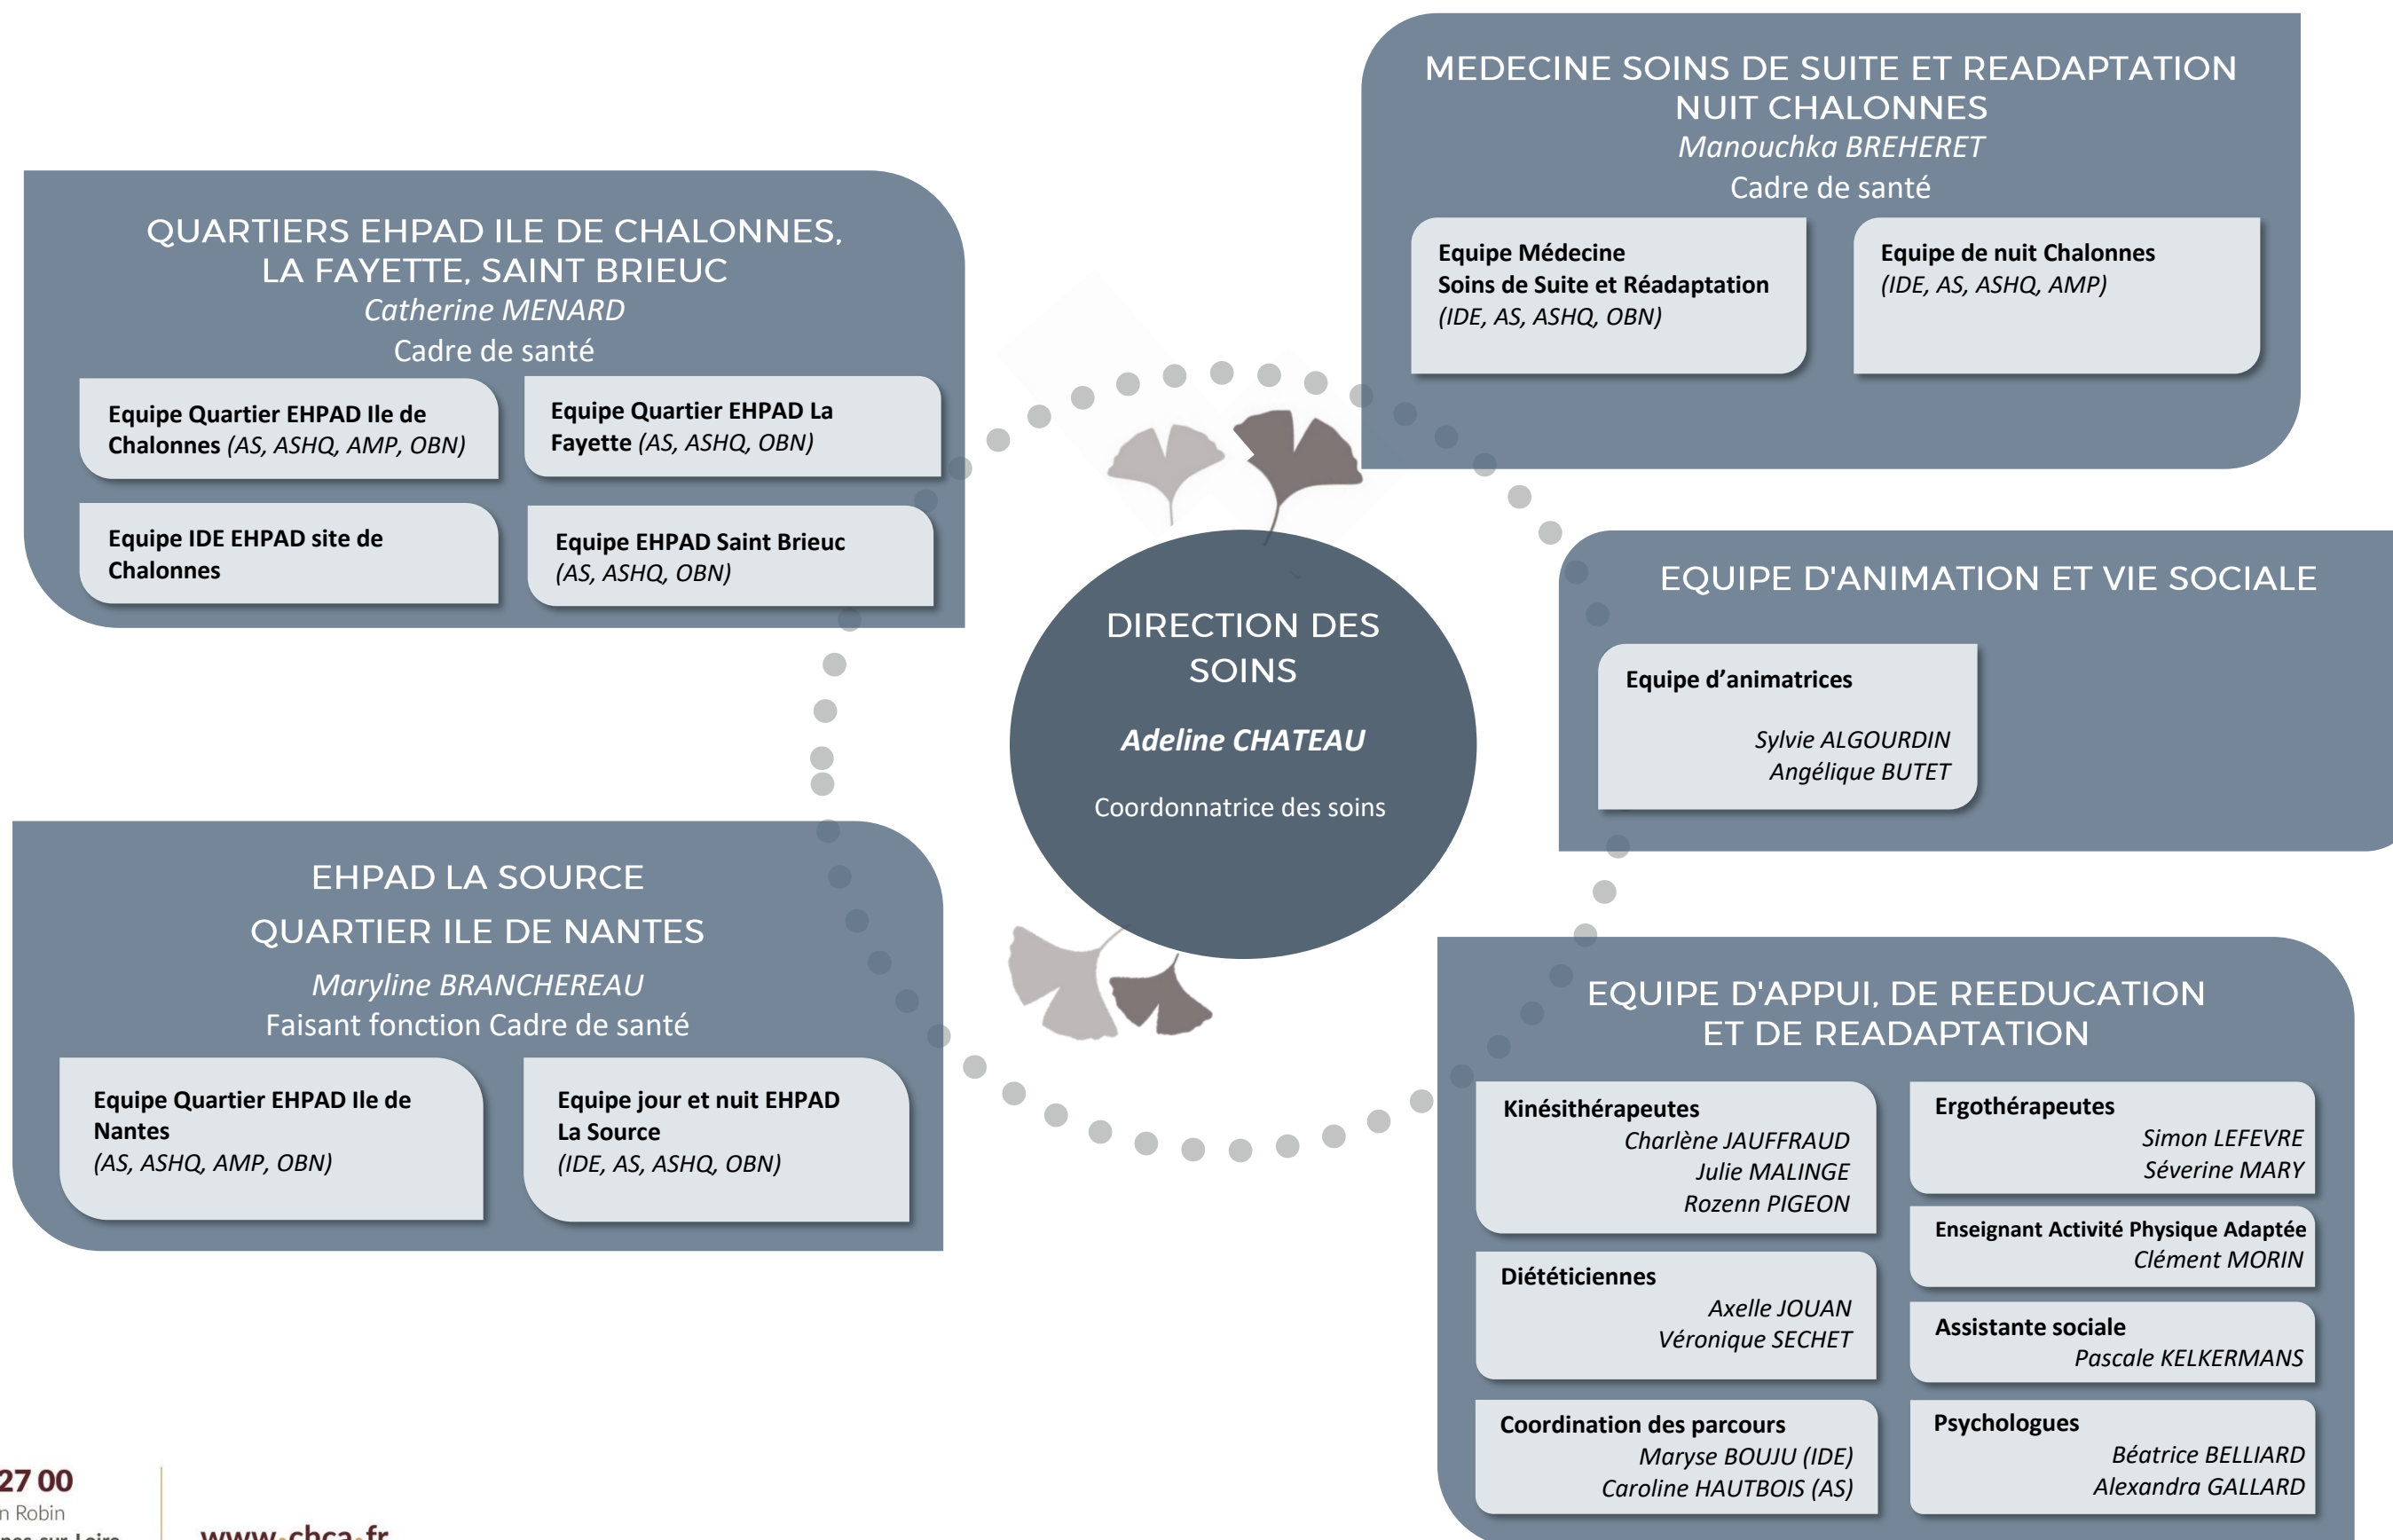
MEDECINE SOINS DE SUITE ET READAPTATION NUIT CHALONNES
Manouchka BREHERET
Cadre de santé

Equipe Médecine Soins de Suite et Réadaptation (IDE, AS, ASHQ, OBN)

Equipe de nuit Chalonnes (IDE, AS, ASHQ, AMP)

QUARTIERS EHPAD ILE DE CHALONNES, LA FAYETTE, SAINT BRIEUC
Catherine MENARD
Cadre de santé

Equipe Quartier EHPAD Ile de Chalonnes (AS, ASHQ, AMP, OBN)

Equipe Quartier EHPAD La Fayette (AS, ASHQ, OBN)

Equipe IDE EHPAD site de Chalonnes

Equipe EHPAD Saint Brieuc (AS, ASHQ, OBN)

DIRECTION DES SOINS
Adeline CHATEAU
Coordonnatrice des soins

EQUIPE D'ANIMATION ET VIE SOCIALE

Equipe d'animatrices
Sylvie ALGOURDIN
Angélique BUTET

EHPAD LA SOURCE
QUARTIER ILE DE NANTES
Maryline BRANCHEREAU
Faisant fonction Cadre de santé

Equipe Quartier EHPAD Ile de Nantes (AS, ASHQ, AMP, OBN)

Equipe jour et nuit EHPAD La Source (IDE, AS, ASHQ, OBN)

EQUIPE D'APPUI, DE REEDUCATION ET DE READAPTATION

Kinésithérapeutes
Charlène JAUFFRAUD
Julie MALINGE
Rozenn PIGEON

Ergothérapeutes
Simon LEFEVRE
Séverine MARY

Enseignant Activité Physique Adaptée
Clément MORIN

Diététiciennes
Axelle JOUAN
Véronique SECHET

Assistante sociale
Pascale KELKERMANS

Coordination des parcours
Maryse BOUJU (IDE)
Caroline HAUTBOIS (AS)

Psychologues
Béatrice BELLIARD
Alexandra GALLARD

27 00
n Robin
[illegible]
www.chca.fr